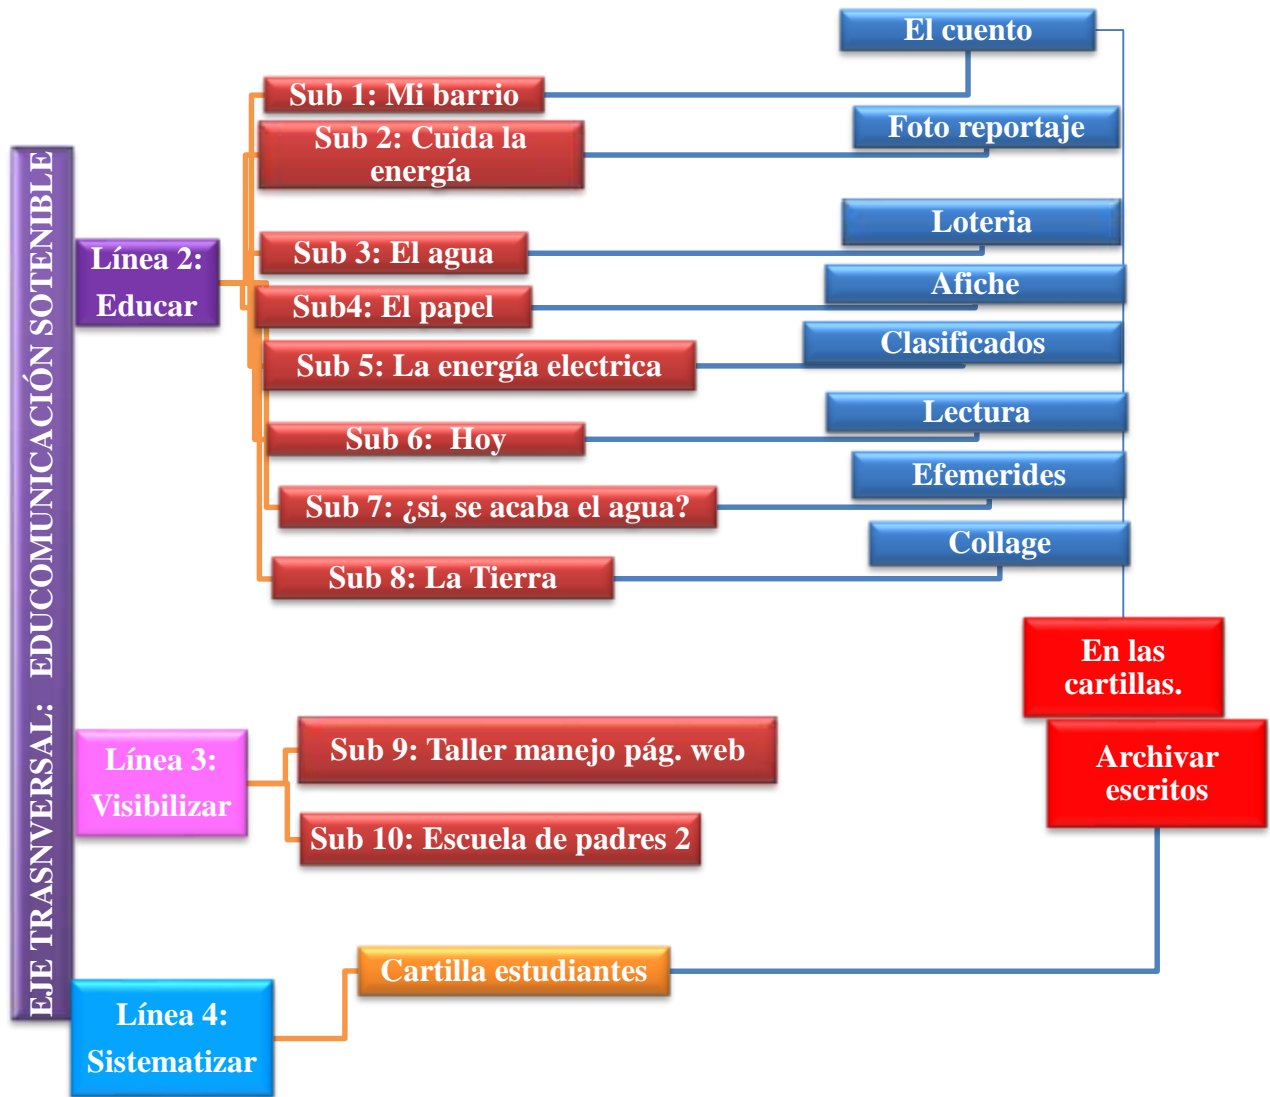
EJE TRASNVERSAL: EDUCOMUNICACIÓN SOTENIBLE

Línea 2: Educar

Sub 1: Mi barrio

Sub 2: Cuida la energía

Sub 3: El agua

Sub4: El papel

Sub 5: La energía electrica

Sub 6: Hoy

Sub 7: ¿si, se acaba el agua?

Sub 8: La Tierra

El cuento

Foto reportaje

Loteria

Afiche

Clasificados

Lectura

Efemerides

Collage

En las cartillas.

Archivar escritos

Línea 3: Visibilizar

Sub 9: Taller manejo pág. web

Sub 10: Escuela de padres 2

Línea 4: Sistematizar

Cartilla estudiantes